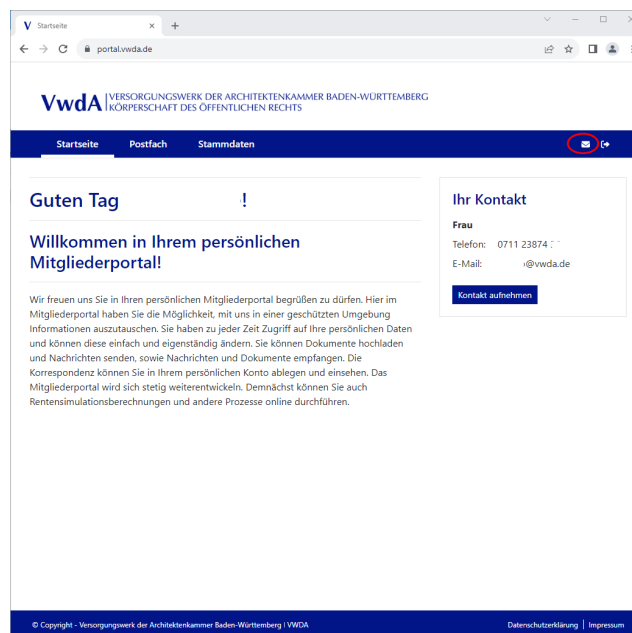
Startseite

portal.vwda.de

VwdA VERSORGUNGSWERK DER ARCHITEKTENKAMMER BADEN-WÜRTTEMBERG KÖRPERSCHAFT DES ÖFFENTLICHEN RECHTS

Startseite Postfach Stammdaten

Guten Tag !

Willkommen in Ihrem persönlichen Mitgliederportal!

Wir freuen uns Sie in Ihren persönlichen Mitgliederportal begrüßen zu dürfen. Hier im Mitgliederportal haben Sie die Möglichkeit, mit uns in einer geschützten Umgebung Informationen auszutauschen. Sie haben zu jeder Zeit Zugriff auf Ihre persönlichen Daten und können diese einfach und eigenständig ändern. Sie können Dokumente hochladen und Nachrichten senden, sowie Nachrichten und Dokumente empfangen. Die Korrespondenz können Sie in Ihrem persönlichen Konto ablegen und einsehen. Das Mitgliederportal wird sich stetig weiterentwickeln. Demnächst können Sie auch Rentensimulationsberechnungen und andere Prozesse online durchführen.

Ihr Kontakt

Frau

Telefon: 0711 23874 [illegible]

E-Mail: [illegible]@vwda.de

Kontakt aufnehmen

© Copyright - Versorgungswerk der Architektenkammer Baden-Württemberg | VWDA

Datenschutzerklärung | Impressum